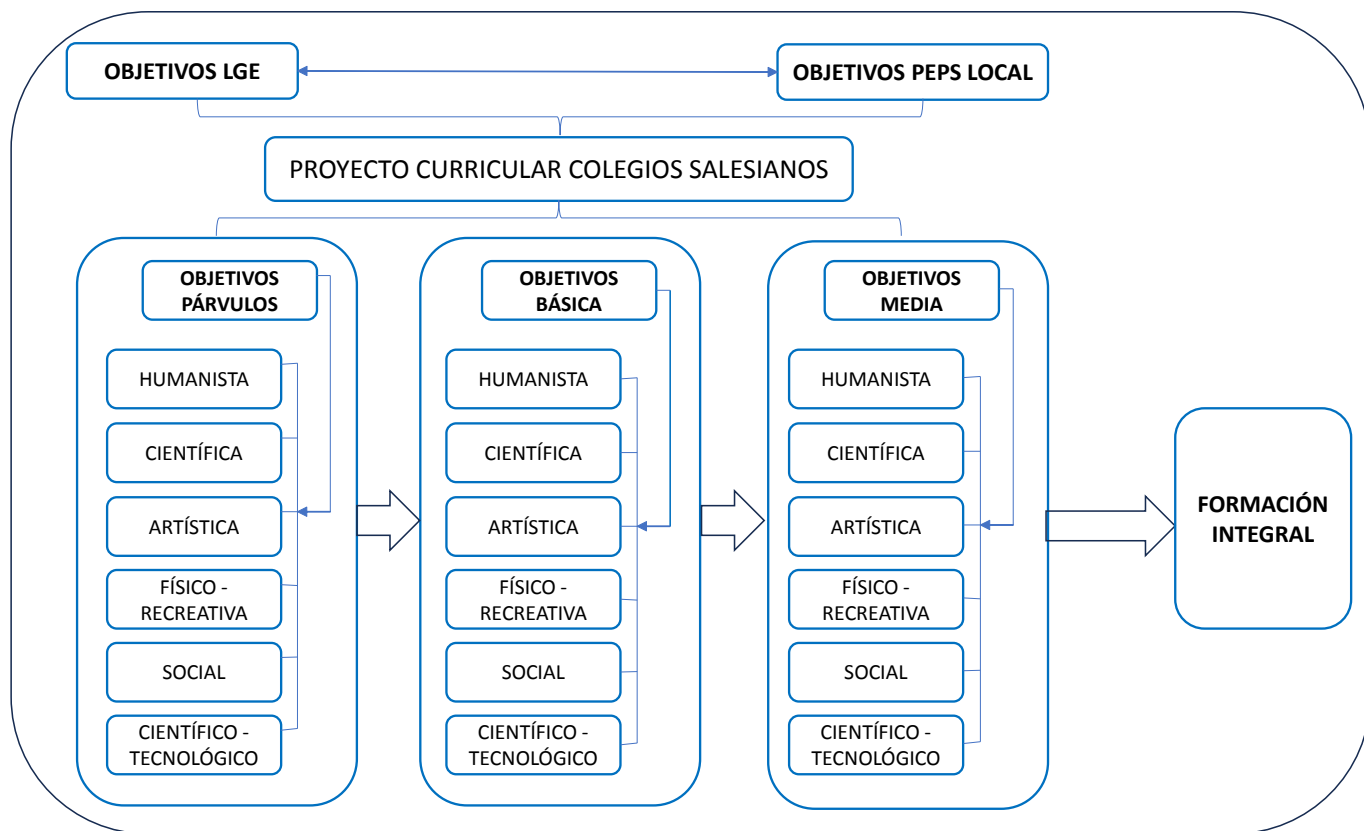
OBJETIVOS LGE

OBJETIVOS PEPS LOCAL

PROYECTO CURRICULAR COLEGIOS SALESIANOS

OBJETIVOS PÁRVULOS

HUMANISTA

CIENTÍFICA

ARTÍSTICA

FÍSICO - RECREATIVA

SOCIAL

CIENTÍFICO - TECNOLÓGICO

OBJETIVOS BÁSICA

HUMANISTA

CIENTÍFICA

ARTÍSTICA

FÍSICO - RECREATIVA

SOCIAL

CIENTÍFICO - TECNOLÓGICO

OBJETIVOS MEDIA

HUMANISTA

CIENTÍFICA

ARTÍSTICA

FÍSICO - RECREATIVA

SOCIAL

CIENTÍFICO - TECNOLÓGICO

FORMACIÓN INTEGRAL